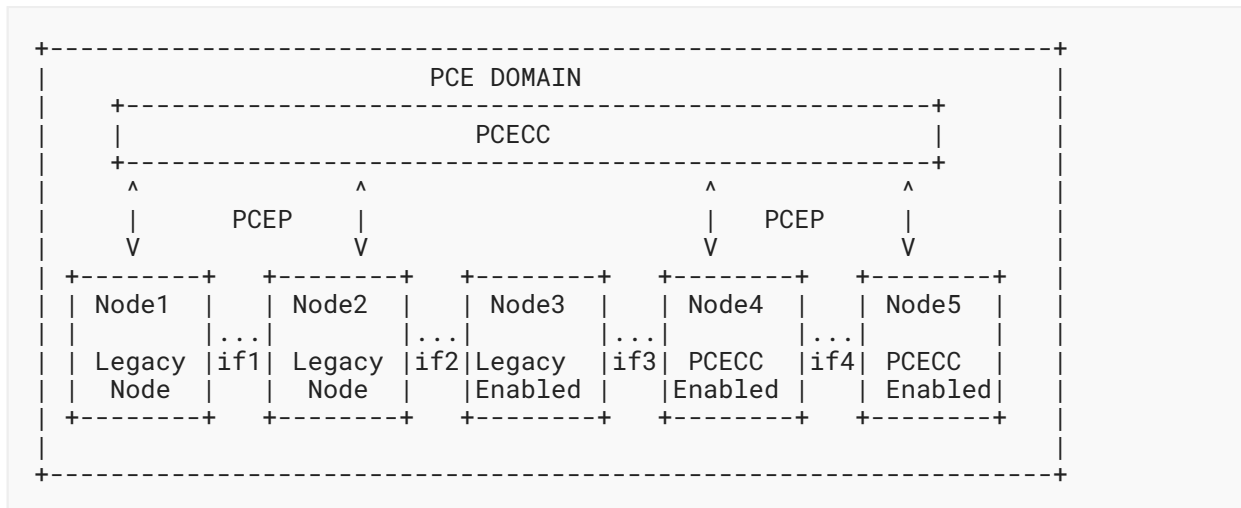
PCE DOMAIN

PCECC

PCEP

PCEP

| Node1 | ... | Node2 | ... | Node3 | ... | Node4 | ... | Node5 |
|---|---|---|---|---|---|---|---|---|
| Legacy Node | if1 | Legacy Node | if2 | Legacy Enabled | if3 | PCECC Enabled | if4 | PCECC Enabled |